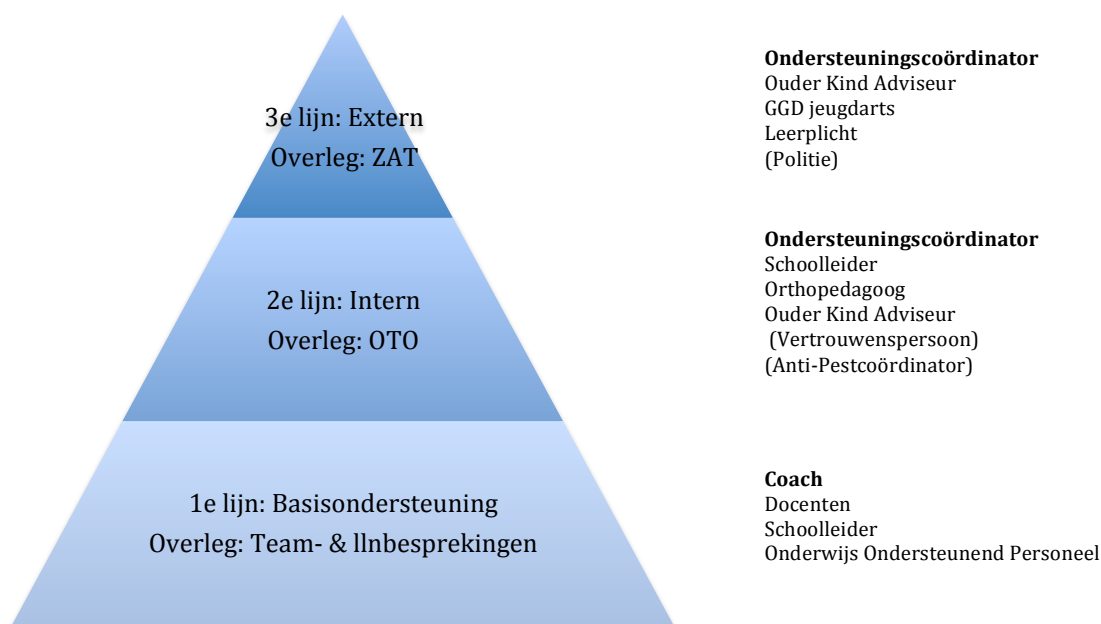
3e lijn: Extern
Overleg: ZAT

2e lijn: Intern
Overleg: OTO

1e lijn: Basisondersteuning
Overleg: Team- & llnbesprekingen

**Ondersteuningscoördinator**
Ouder Kind Adviseur
GGD jeugdarts
Leerplicht
(Politie)

**Ondersteuningscoördinator**
Schoolleider
Orthopedagoog
Ouder Kind Adviseur
(Vertrouwenspersoon)
(Anti-Pestcoördinator)

**Coach**
Docenten
Schoolleider
Onderwijs Ondersteunend Personeel